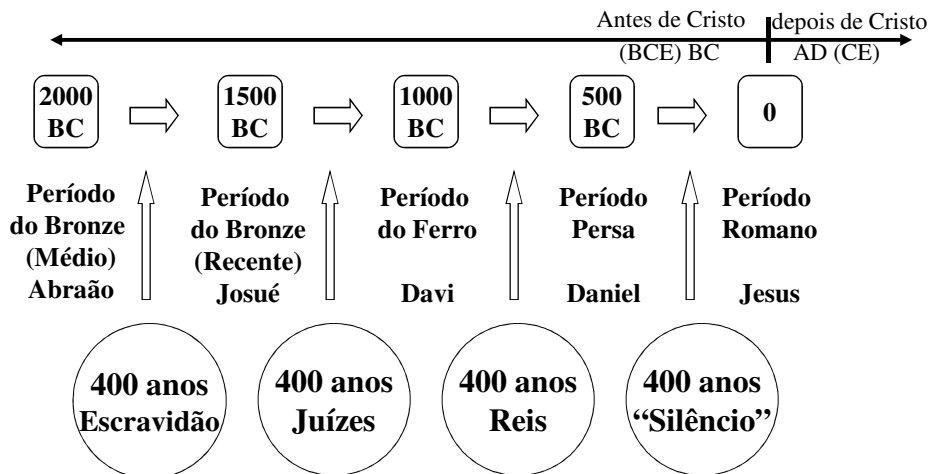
Antes de Cristo (BCE) BC

depois de Cristo AD (CE)

2000 BC

1500 BC

1000 BC

500 BC

0

Período do Bronze (Médio) Abraão

Período do Bronze (Recente) Josué

Período do Ferro Davi

Período Persa Daniel

Período Romano Jesus

400 anos Escravidão

400 anos Juízes

400 anos Reis

400 anos “Silêncio”